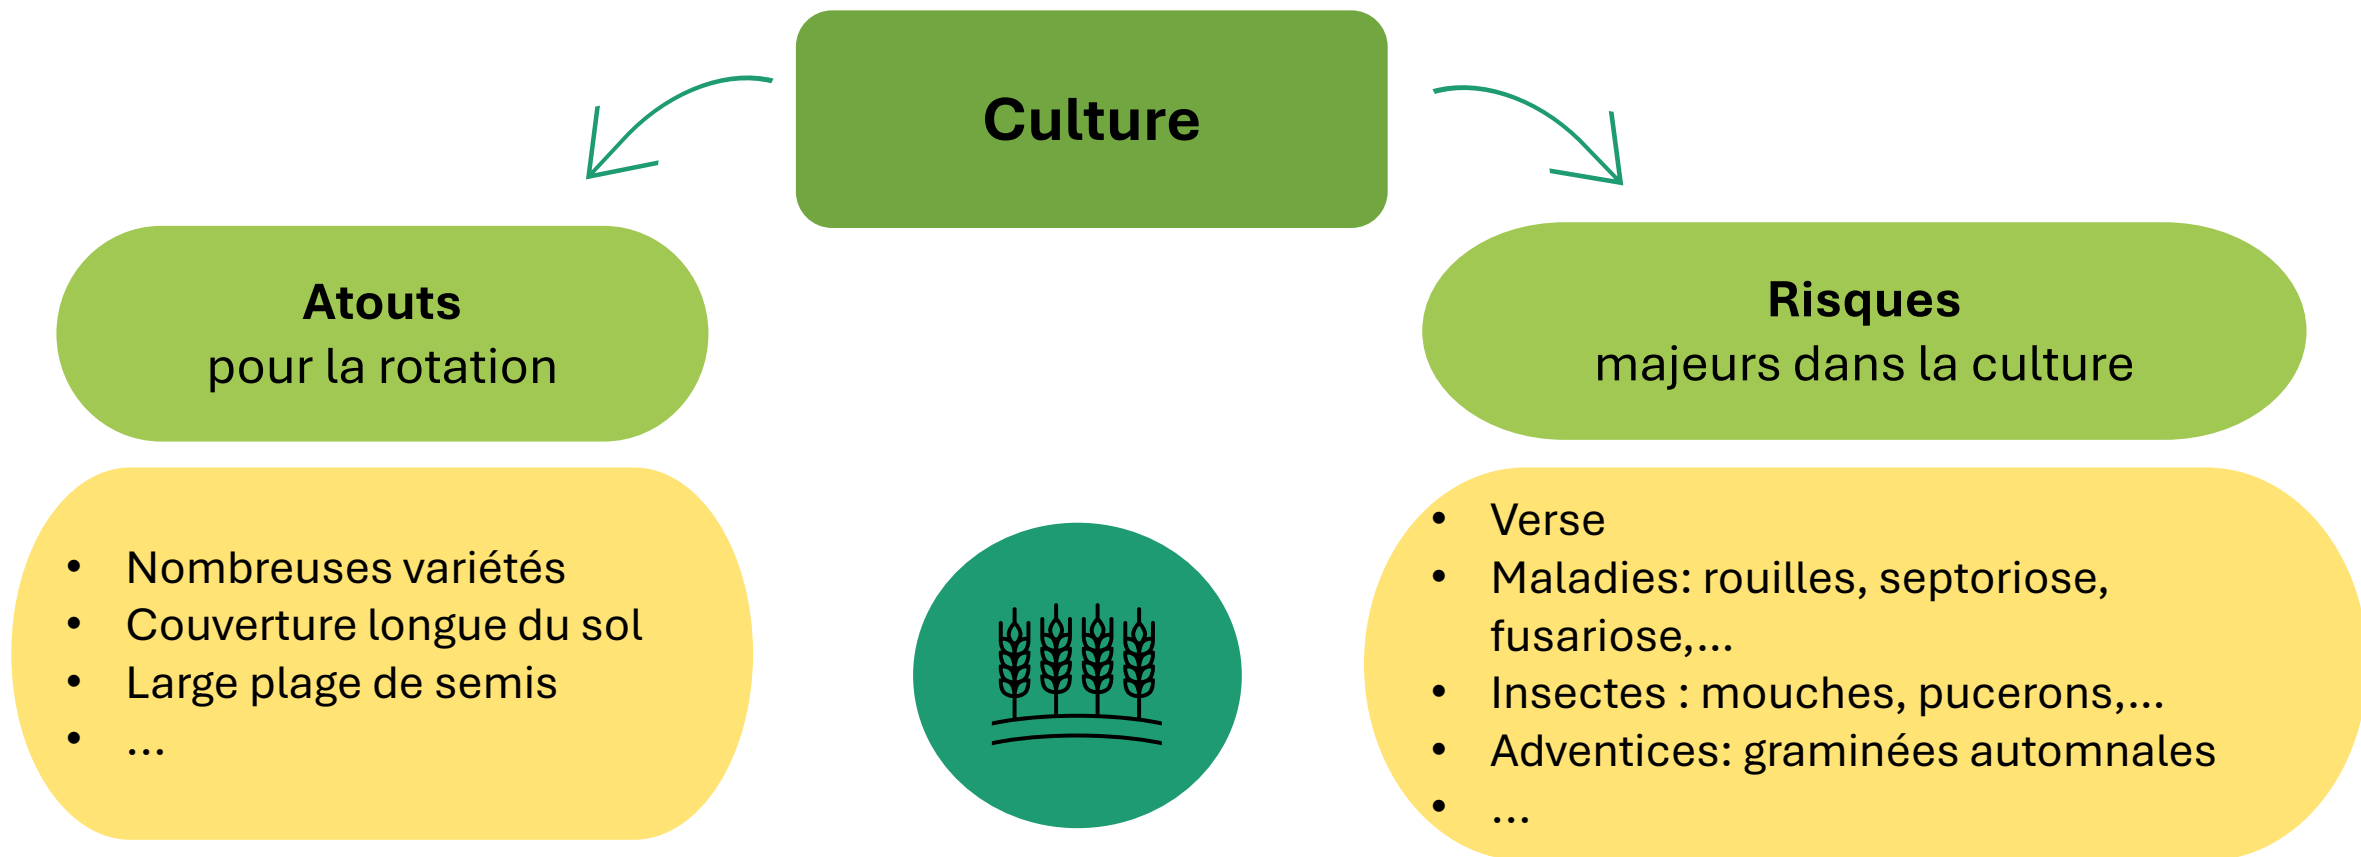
Culture

Atouts
pour la rotation

- Nombreuses variétés
- Couverture longue du sol
- Large plage de semis
- …

Risques
majeurs dans la culture

- Verse
- Maladies: rouilles, septoriose, fusariose,…
- Insectes : mouches, pucerons,…
- Adventices: graminées automnales
- …